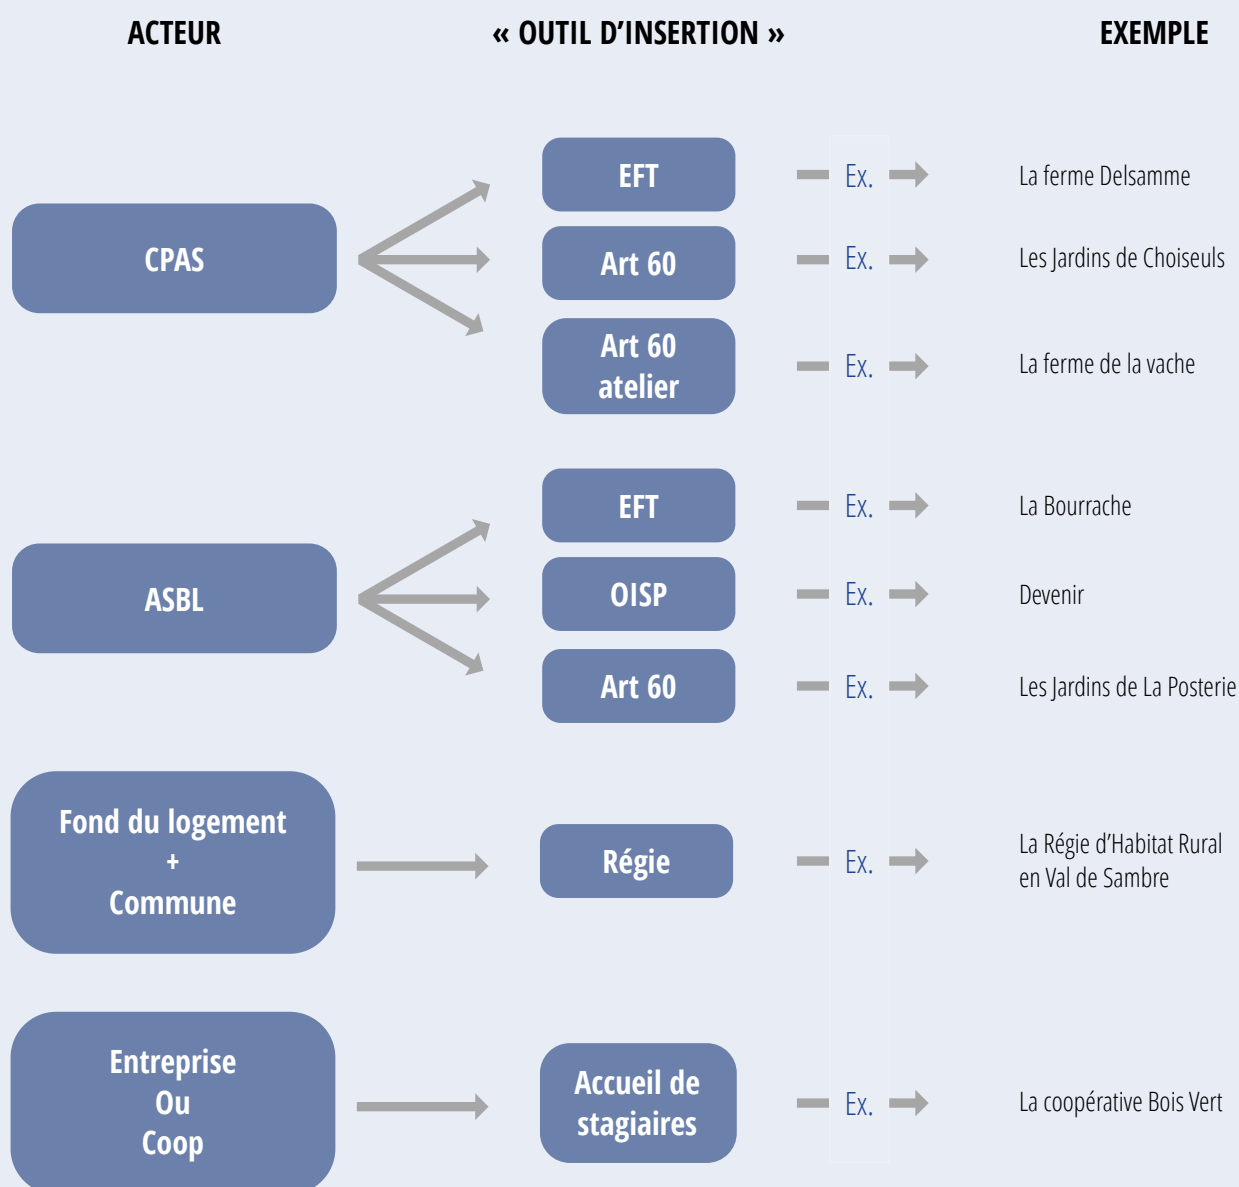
ACTEUR

« OUTIL D'INSERTION »

EXEMPLE

CPAS

EFT

Ex.

La ferme Delsamme

Art 60

Ex.

Les Jardins de Choiseuls

Art 60 atelier

Ex.

La ferme de la vache

ASBL

EFT

Ex.

La Bourrache

OISP

Ex.

Devenir

Art 60

Ex.

Les Jardins de La Posterie

Fond du logement + Commune

Régie

Ex.

La Régie d'Habitat Rural en Val de Sambre

Entreprise Ou Coop

Accueil de stagiaires

Ex.

La coopérative Bois Vert